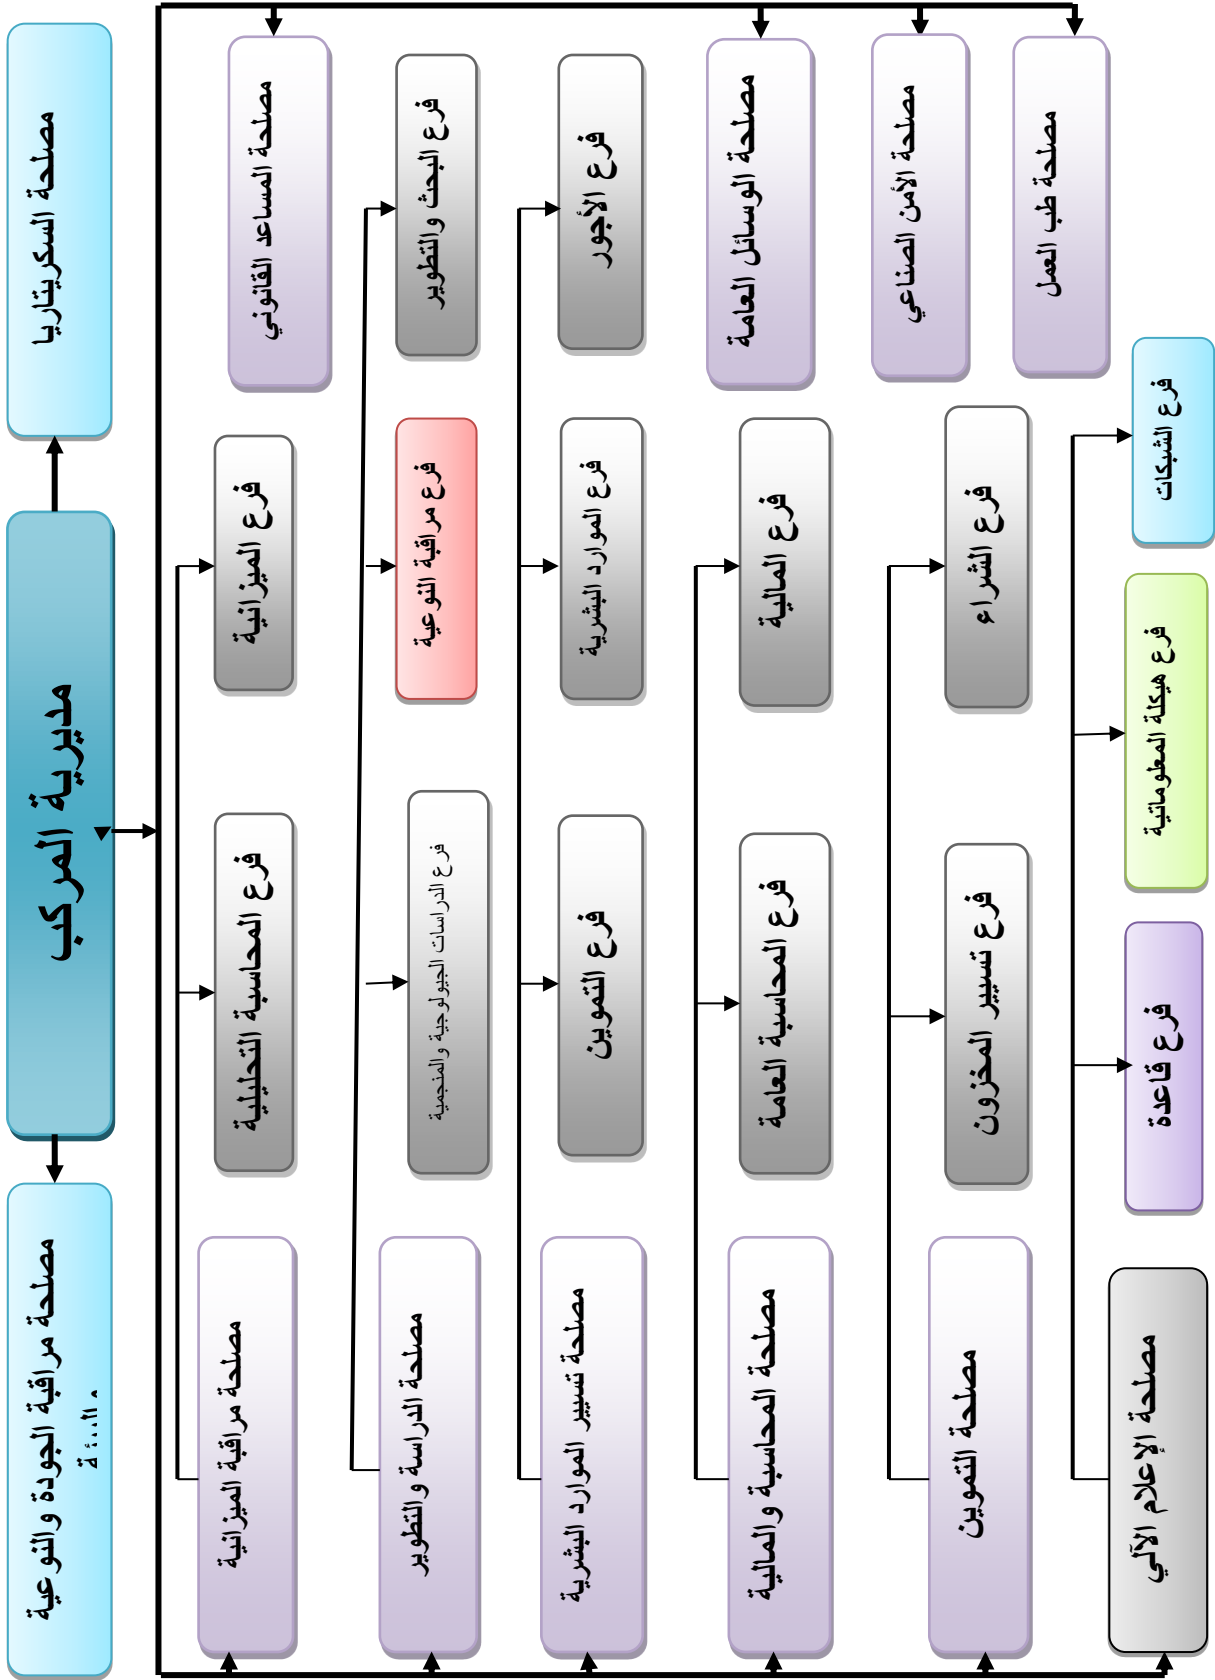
مصلحة السكريتاريا

مديرية المركب

مصلحة مراقبة الجودة والنوعية
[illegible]

مصلحة المساعد القانوني

فرع البحث والتطوير

فرع الأجور

مصلحة الوسائل العامة

مصلحة الأمن الصناعي

مصلحة طب العمل

فرع الميزانية

فرع مراقبة النوعية

فرع الموارد البشرية

فرع المالية

فرع الشراء

فرع الشبكات

فرع المحاسبة التحليلية

فرع الدراسات الجيولوجية والمنجمية

فرع التموين

فرع المحاسبة العامة

فرع تسيير المخزون

فرع هيكلة المعلوماتية

فرع قاعدة

مصلحة مراقبة الميزانية

مصلحة الدراسة والتطوير

مصلحة تسيير الموارد البشرية

مصلحة المحاسبة والمالية

مصلحة التموين

مصلحة الإعلام الآلي